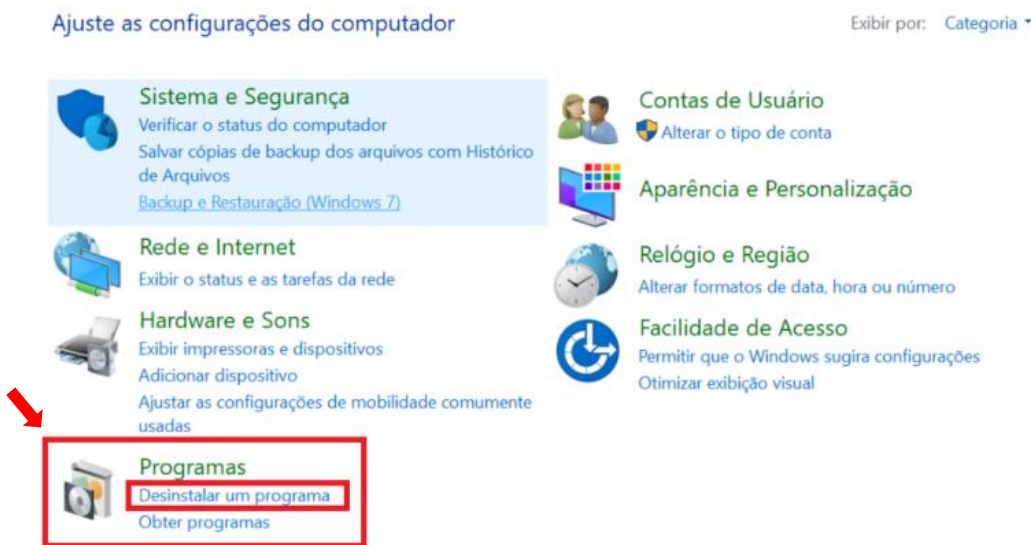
Ajuste as configurações do computador

Exibir por: Categoria

Sistema e Segurança
Verificar o status do computador
Salvar cópias de backup dos arquivos com Histórico de Arquivos
Backup e Restauração (Windows 7)

Rede e Internet
Exibir o status e as tarefas da rede

Hardware e Sons
Exibir impressoras e dispositivos
Adicionar dispositivo
Ajustar as configurações de mobilidade comumente usadas

Programas
Desinstalar um programa
Obter programas

Contas de Usuário
Alterar o tipo de conta

Aparência e Personalização

Relógio e Região
Alterar formatos de data, hora ou número

Facilidade de Acesso
Permitir que o Windows sugira configurações
Otimizar exibição visual